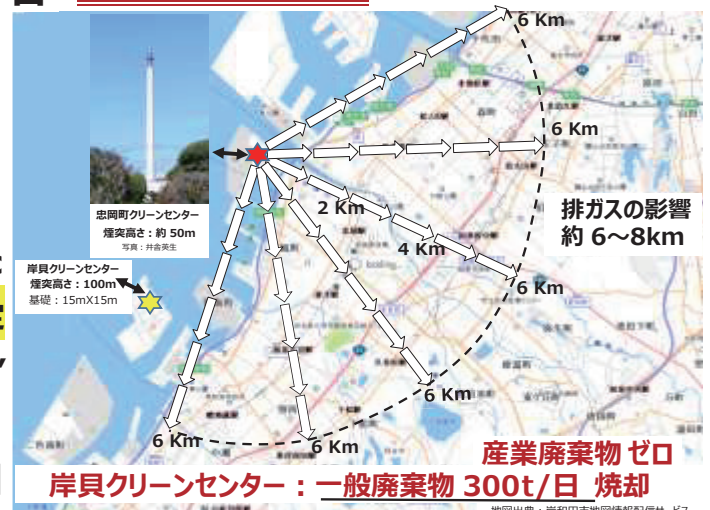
6 Km

6 Km

忠岡町クリーンセンター
煙突高さ：約 50m
写真：井舎英生

岸貝クリーンセンター
煙突高さ：100m
基礎：15mX15m

2 Km

4 Km

6 Km

排ガスの影響
約 6～8km

6 Km

6 Km

6 Km

産業廃棄物 ゼロ

岸貝クリーンセンター：一般廃棄物 300t/日 焼却

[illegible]